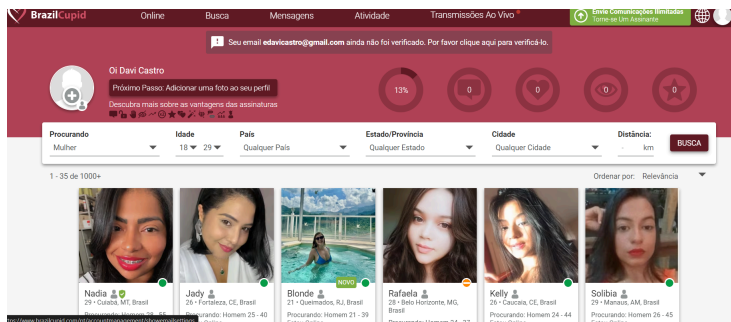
BrazilCupid Online Busca Mensagens Atividade Transmissões Ao Vivo Envie Comunicações Ilimitadas Torne-se Um Assinante

! Seu email edavicastro@gmail.com ainda não foi verificado. Por favor clique aqui para verificá-lo.

Oi Davi Castro
Próximo Passo: Adicionar uma foto ao seu perfil
Descubra mais sobre as vantagens das assinaturas

13% 0 0 0 0

Procurando Mulher
Idade 18 29
País Qualquer País
Estado/Província Qualquer Estado
Cidade Qualquer Cidade
Distância: - km
BUSCA

1 - 35 de 1000+
Ordenar por: Relevância

Nadia
29 • Cuiaba, MT, Brasil
Procurando: Homem 28 - 55

Jady
26 • Fortaleza, CE, Brasil
Procurando: Homem 25 - 40

NOVO
Blonde
21 • Queimados, RJ, Brasil
Procurando: Homem 21 - 39

Rafaela
28 • Belo Horizonte, MG, Brasil
Procurando: Homem 24 - 37

Kelly
26 • Caucaia, CE, Brasil
Procurando: Homem 24 - 44

Solibia
29 • Manaus, AM, Brasil
Procurando: Homem 26 - 45

http://www.brazilcupid.com/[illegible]